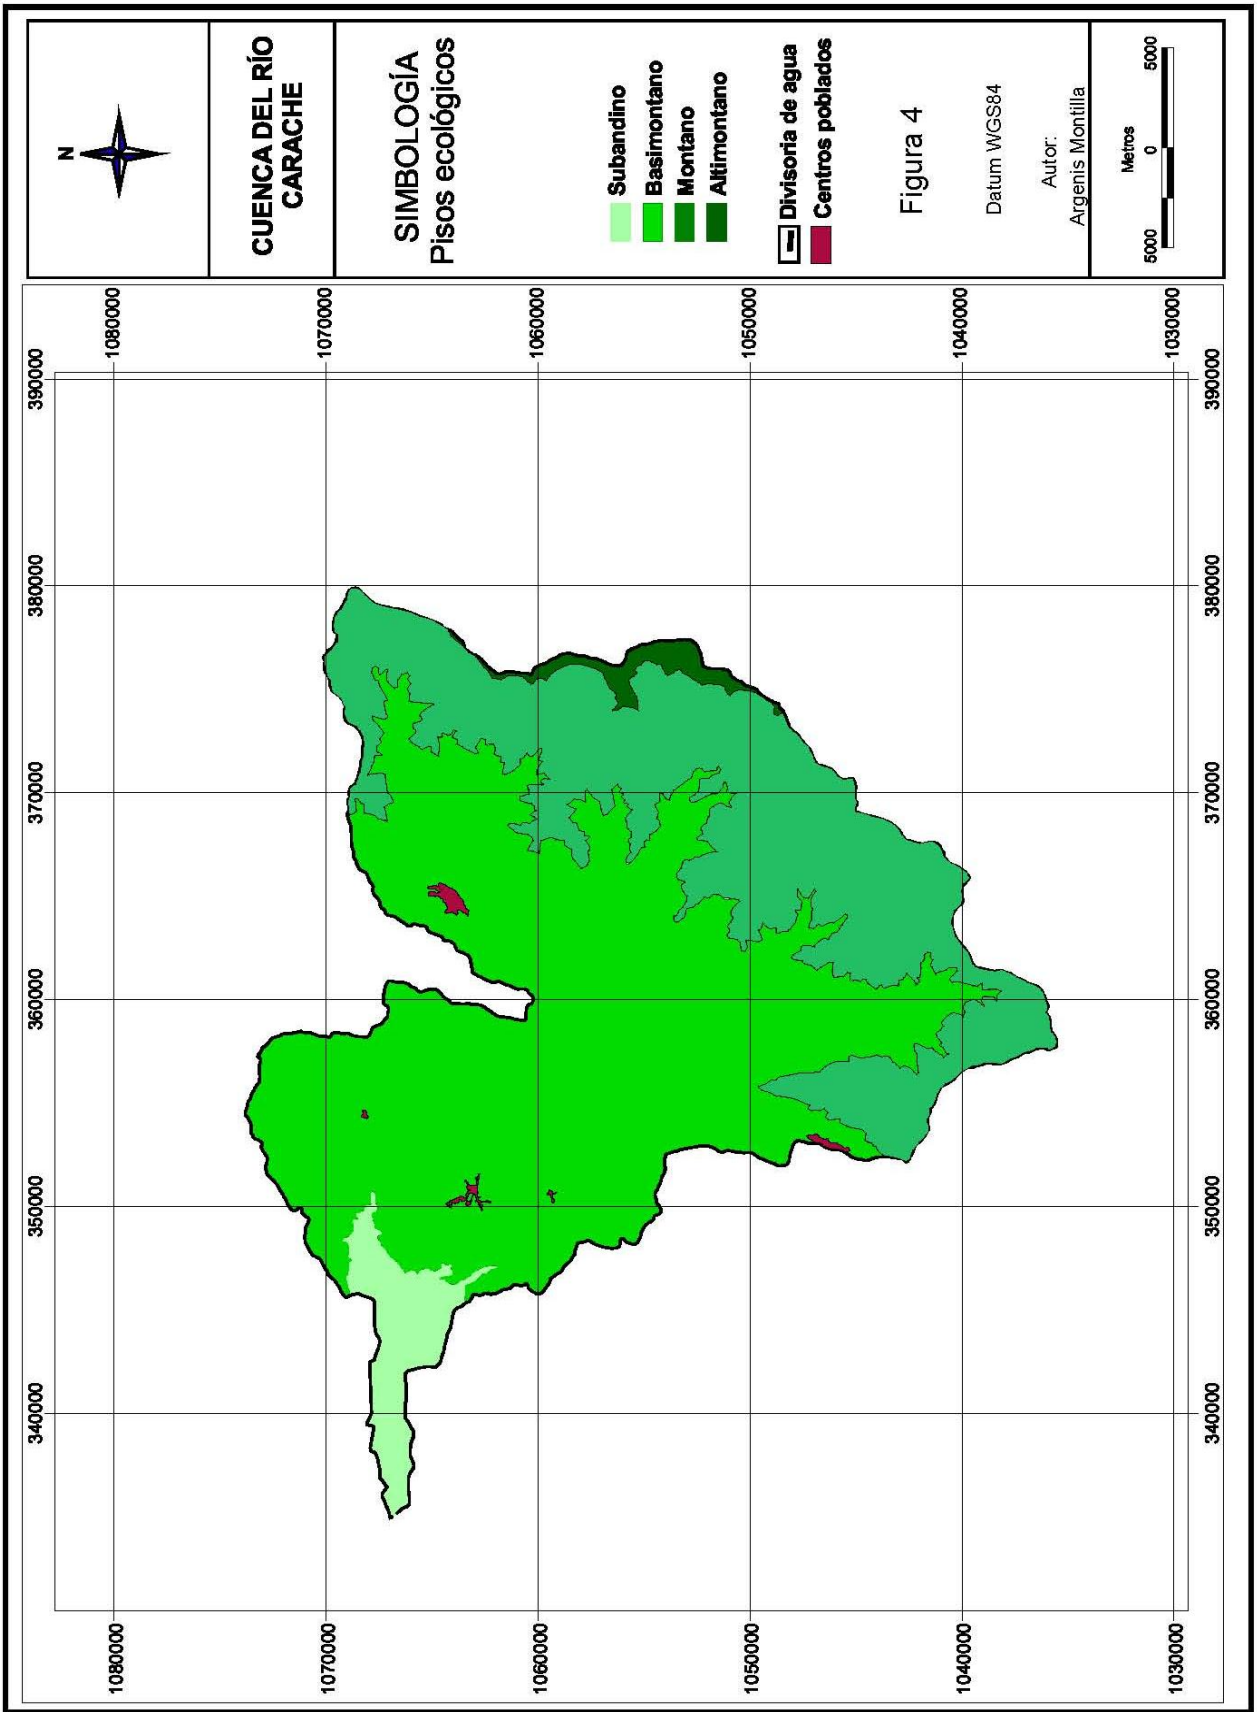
N

CUENCA DEL RÍO CARACHE

SIMBOLOGÍA
Pisos ecológicos

Subandino
Basimontano
Montano
Altimontano

Divisoria de agua
Centros poblados

Figura 4

Datum WGS84

Autor:
Argenis Montilla

Metros
5000 0 5000

1080000
1070000
1060000
1050000
1040000
1030000

390000
380000
370000
360000
350000
340000

390000
380000
370000
360000
350000
340000

1080000
1070000
1060000
1050000
1040000
1030000